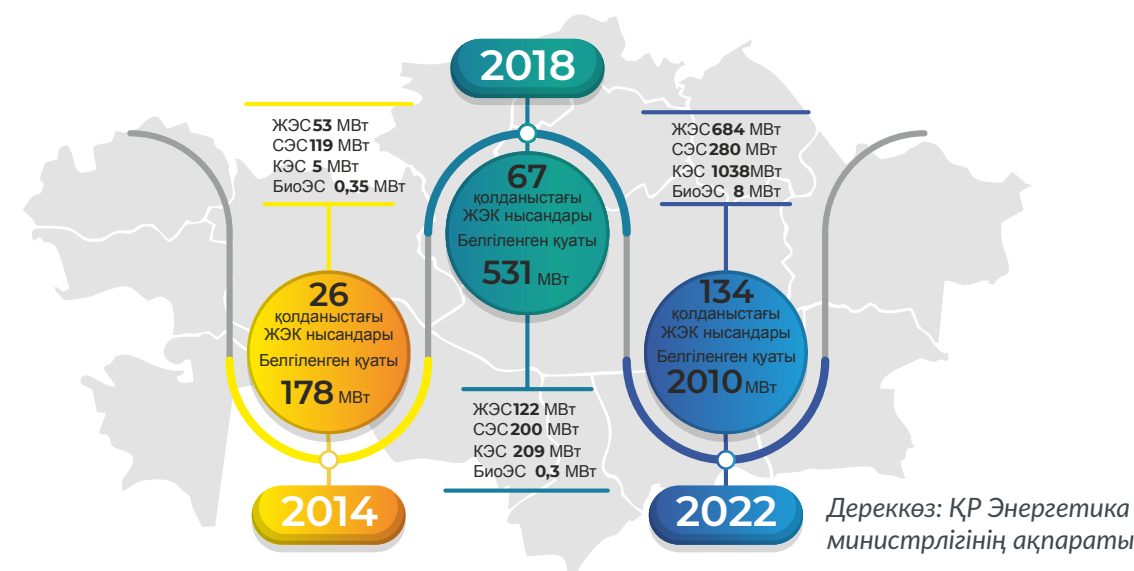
ЖЭС53 МВт
СЭС119 МВт
КЭС 5 МВт
БиоЭС 0,35 МВт

2018

67
қолданыстағы
ЖЭК нысандары
Белгіленген қуаты
531 МВт

ЖЭС684 МВт
СЭС280 МВт
КЭС 1038МВт
БиоЭС 8 МВт

26
қолданыстағы
ЖЭК нысандары
Белгіленген қуаты
178 МВт

134
қолданыстағы
ЖЭК нысандары
Белгіленген қуаты
2010МВт

ЖЭС122 МВт
СЭС200 МВт
КЭС 209 МВт
БиоЭС 0,3 МВт

2014

2022

Дереккөз: ҚР Энергетика министрлігінің ақпараты